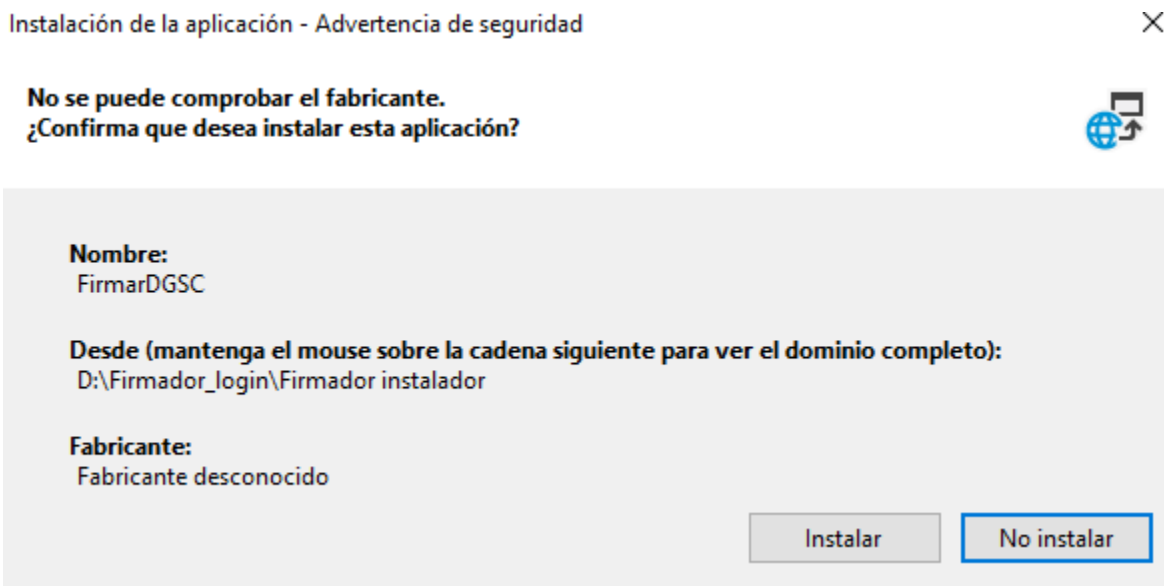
Instalación de la aplicación - Advertencia de seguridad

×

No se puede comprobar el fabricante.
¿Confirma que desea instalar esta aplicación?

Nombre:
FirmarDGSC

Desde (mantenga el mouse sobre la cadena siguiente para ver el dominio completo):
D:\Firmador_login\Firmador instalador

Fabricante:
Fabricante desconocido

Instalar

No instalar